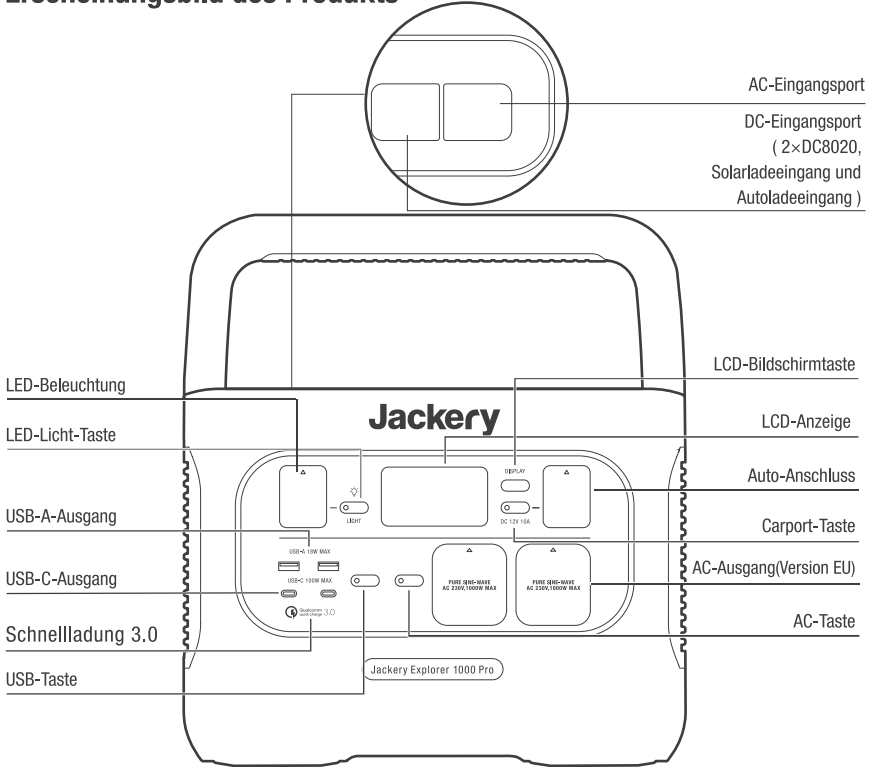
Erscheinungsbild des Produkts

AC-Eingangsport

DC-Eingangsport ( 2×DC8020, Solarladeeingang und Autoladeeingang )

LED-Beleuchtung

LCD-Bildschirmtaste

Jackery

LED-Licht-Taste

LCD-Anzeige

DISPLAY

LIGHT

Auto-Anschluss

USB-A-Ausgang

DC 12V 10A

Carport-Taste

USB-A 18W MAX

USB-C-Ausgang

USB-C 100W MAX

PURE SINE-WAVE AC 230V,1000W MAX

PURE SINE-WAVE AC 230V,1000W MAX

AC-Ausgang(Version EU)

Qualcomm quick charge 3.0

Schnellladung 3.0

AC-Taste

Jackery Explorer 1000 Pro

USB-Taste